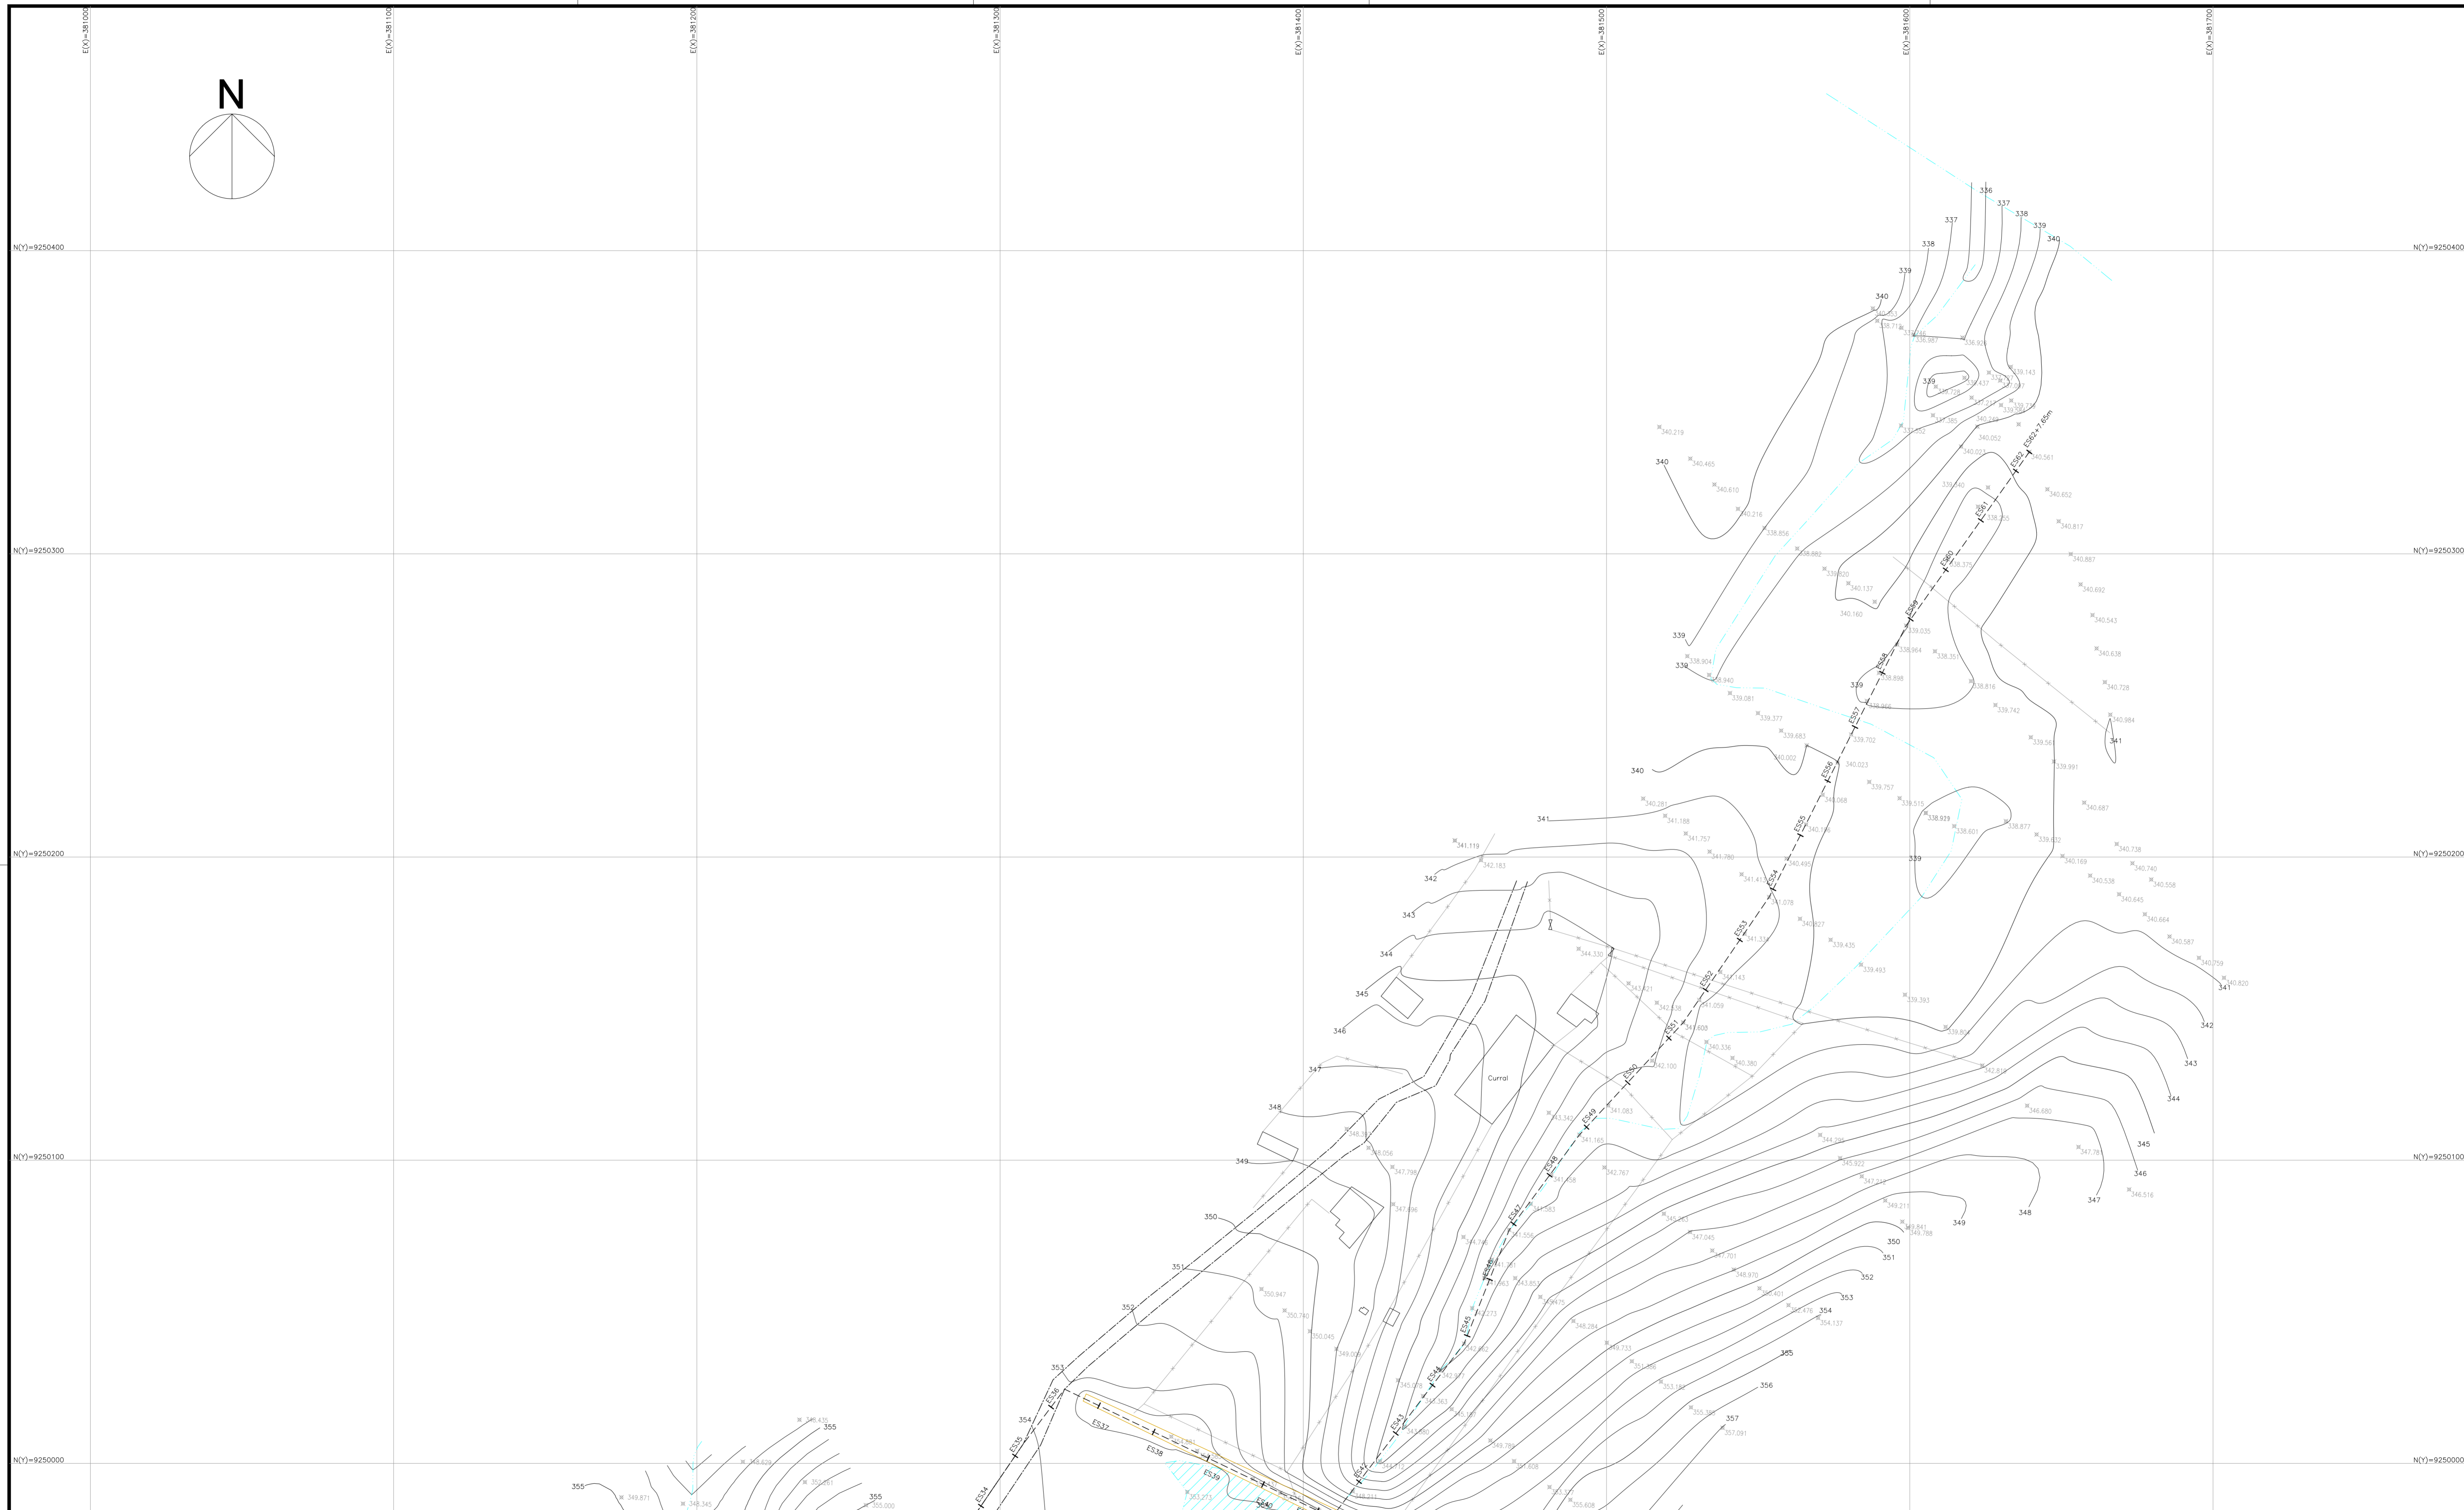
E(X)=381000
E(X)=381100
E(X)=381200
E(X)=381300
E(X)=381400
E(X)=381500
E(X)=381600
E(X)=381700

N

N(Y)=9250400
N(Y)=9250300
N(Y)=9250200
N(Y)=9250100
N(Y)=9250000

N(Y)=9250400
N(Y)=9250300
N(Y)=9250200
N(Y)=9250100
N(Y)=9250000

336
337
337
338
338
339
339
340
340
339
340
340.219
340.465
340.610
340.216
338.856
340.052
340.023
340.581
340.652
340.817
340.887
340.692
340.543
340.638
340.728
340.984
341
339.991
340.687
ES62+7.65m
ES61
ES60
ES59
ES58
ES57
ES56
ES55
ES54
ES53
ES52
ES51
ES50
ES49
ES48
ES47
ES46
ES45
ES44
ES43
ES42
ES37
ES38
ES39
ES36
ES35
ES34
339
339
339.035
338.964
338.351
338.816
339.742
338.898
339.081
339.377
339.683
339.702
340.023
340
340.002
339.757
339.515
338.939
338.601
338.877
339.832
339
341
340.281
341.188
341.757
341.780
340.495
341.078
340.927
339.435
339.493
339.393
340.169
340.538
340.645
340.664
340.587
340.738
340.740
340.558
340.759
341
340.820
342
343
344
345
346
347
348
349
349
350
351
352
353
354
355
356
357
357.091
341.119
342.183
342
343
344
344.330
345
346
347
348
349
350
351
352
353
354
355
355
355
Curral
340.137
340.160
340.380
340.336
342.100
341.083
341.165
341.458
341.583
342.767
344.396
345.922
347.232
349.211
349.841
349.789
346.680
347.781
346.516
347.045
347.701
348.970
350.401
352.476
354.137
342.819
348.056
347.798
347.696
350.947
350.780
350.045
349.671
348.345
348.629
352.261
355.000
348.435
353.608
355.608